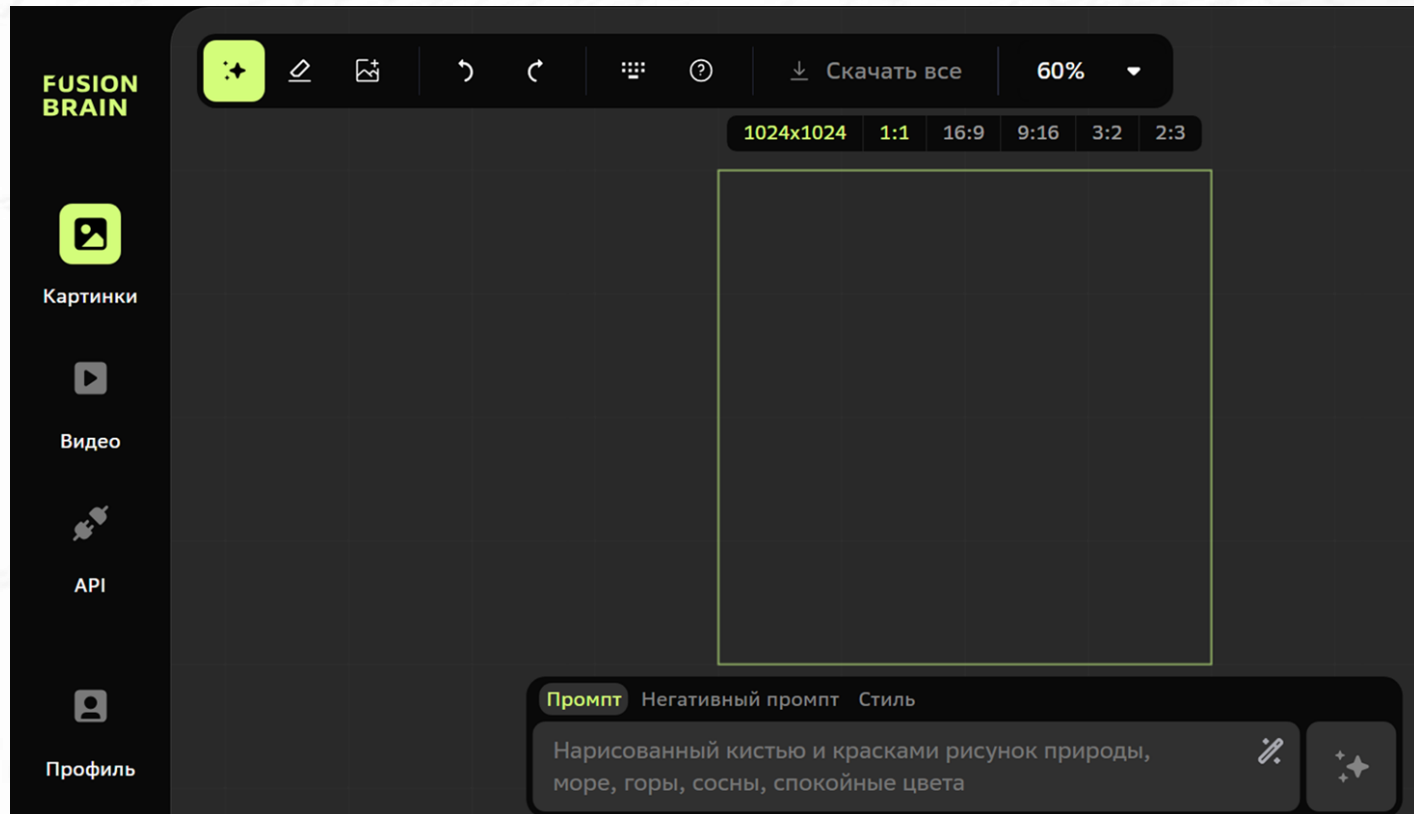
FUSION BRAIN

Картинки

Видео

API

Профиль

Скачать все

60%

1024x1024 1:1 16:9 9:16 3:2 2:3

Промпт Негативный промпт Стиль

Нарисованный кистью и красками рисунок природы, море, горы, сосны, спокойные цвета